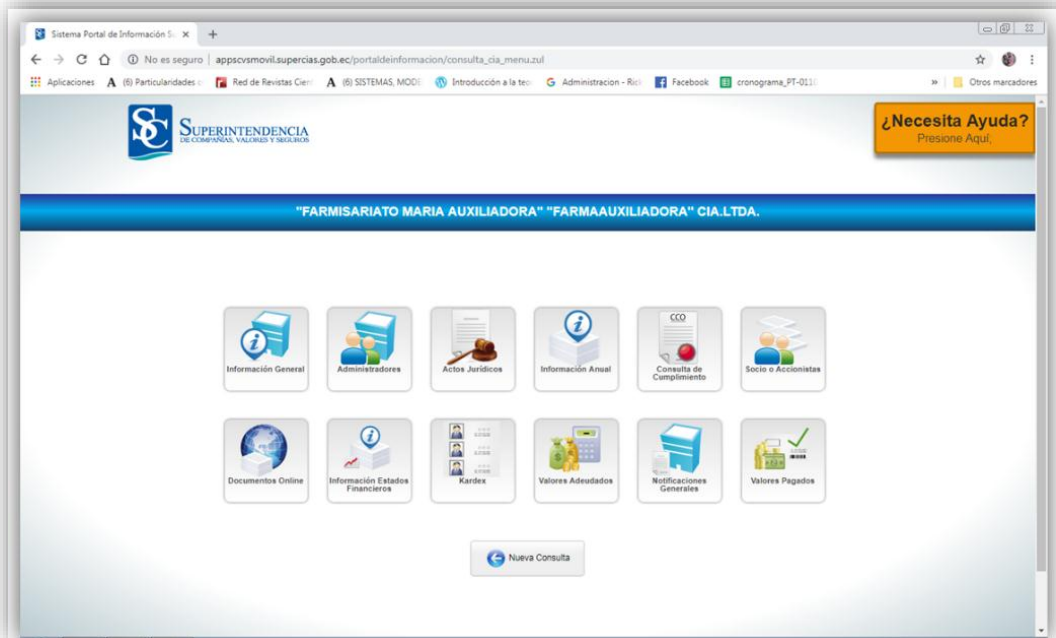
Sistema Portal de Información S. ×

No es seguro | appscvsmovil.supercias.gob.ec/portaldeinformacion/consulta_cia_menu.zul

Aplicaciones (6) Particularidades Red de Revistas Cient (6) SISTEMAS, MODE Introducción a la teo Administracion - Rick Facebook cronograma_PT-0110 » Otros marcadores

SC SUPERINTENDENCIA DE COMPAÑÍAS, VALORES Y SEGUROS

¿Necesita Ayuda? Presione Aquí

"FARMISARIATO MARIA AUXILIADORA" "FARMAAUXILIADORA" CIA.LTDA.

Información General

Administradores

Actos Jurídicos

Información Anual

CCO

Consulta de Cumplimiento

Socio o Accionistas

Documentos Online

Información Estados Financieros

Kardex

Valores Adeudados

Notificaciones Generales

Valores Pagados

Nueva Consulta